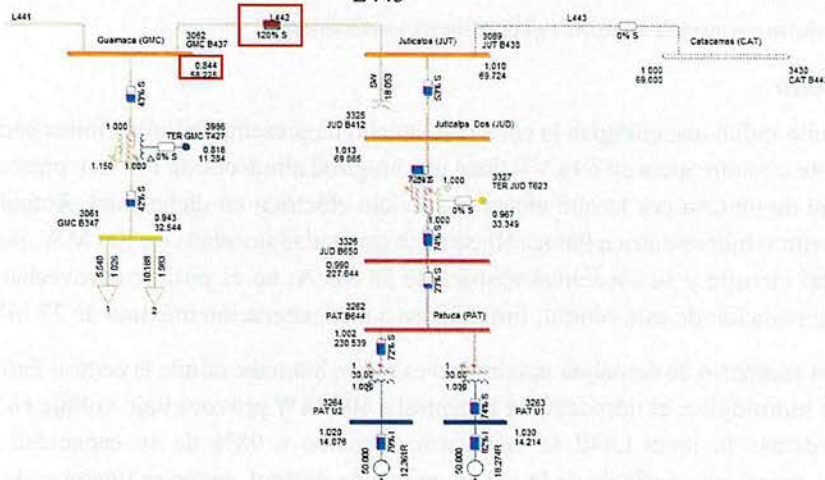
L441

Guamaca (GMC)

3062
GMC B437

L442
120% S

0.844
58.225

L443

3089
JUT B433

0% S

Juticalpa (JUT)

Catacamas (CAT)

1.010
69.724

1.000
69.000

3430
CAT B44

47% S

3986
TER GMC T427

1.000

0% S

0.818
11.294

1.150

1.000

47% S

3061
GMC B347

0.943
32.544

5.040
1.026

10.188
1.983

1

2

18.053

53% S

3325
JUT B412

Juticalpa Dos (JUD)

1.013
69.885

1.000

3327
TER JUD T623

0% S

0.987
33.349

3326
JUD B655

0.990
227.844

74% S

77% S

3262
PAT B644

Patuca (PAT)

1.002
230.539

72% S

1.000

1.000

1.000

1.000

74% S

3264
PAT U2

1.020
14.076

50.000

50.000

3263
PAT U1

1.030
14.214